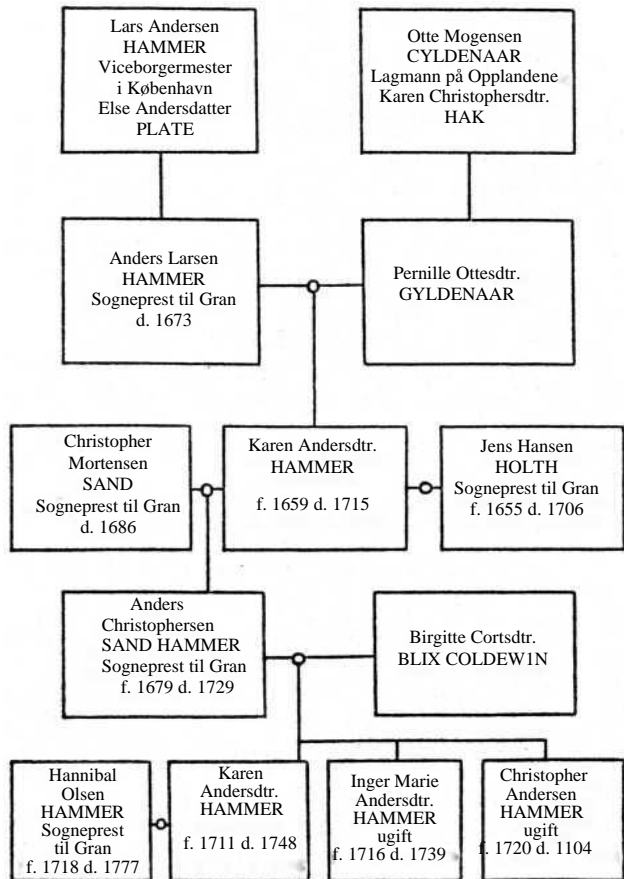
Lars Andersen
HAMMER
Viceborgermester
i København
Else Andersdatter
PLATE

Otte Mogensen
CYLDENAAR
Lagmann på Opplandene
Karen Christophersdtr.
HAK

Anders Larsen
HAMMER
Sogneprest til Gran
d. 1673

Pernille Ottesdtr.
GYLDENAAR

Christopher
Mortensen
SAND
Sogneprest til Gran
d. 1686

Karen Andersdtr.
HAMMER
f. 1659 d. 1715

Jens Hansen
HOLTH
Sogneprest til Gran
f. 1655 d. 1706

Anders
Christophersen
SAND HAMMER
Sogneprest til Gran
f. 1679 d. 1729

Birgitte Cortsdtr.
BLIX COLDEW1N

Hannibal
Olsen
HAMMER
Sogneprest
til Gran
f. 1718 d. 1777

Karen
Andersdtr.
HAMMER
f. 1711 d. 1748

Inger Marie
Andersdtr.
HAMMER
ugift
f. 1716 d. 1739

Christopher
Andersen
HAMMER
ugift
f. 1720 d. 1104